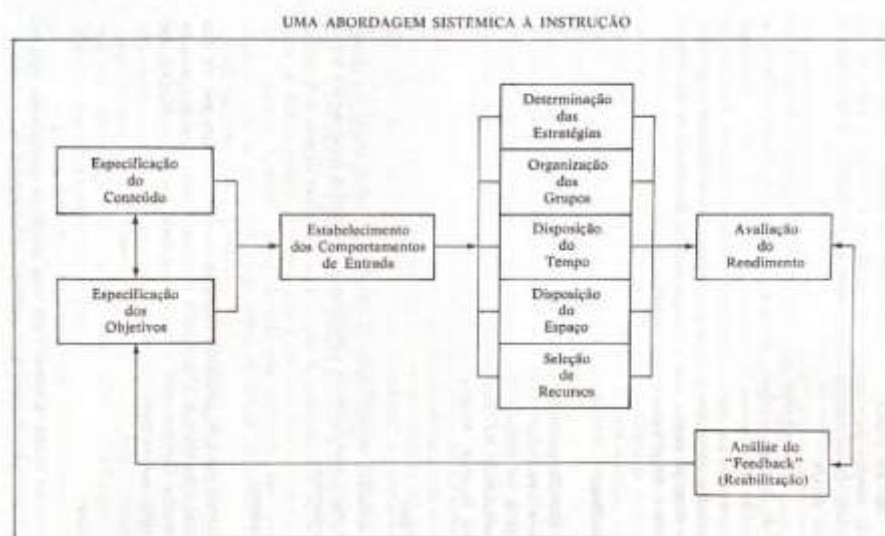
UMA ABORDAGEM SISTEMICA À INSTRUÇÃO

Especificação do Conteúdo

Especificação dos Objetivos

Estabelecimento dos Comportamentos de Entrada

Determinação das Estratégias

Organização dos Grupos

Disposição do Tempo

Disposição do Espaço

Seleção de Recursos

Avaliação do Rendimento

Análise do "Feedback" (Reabilitação)